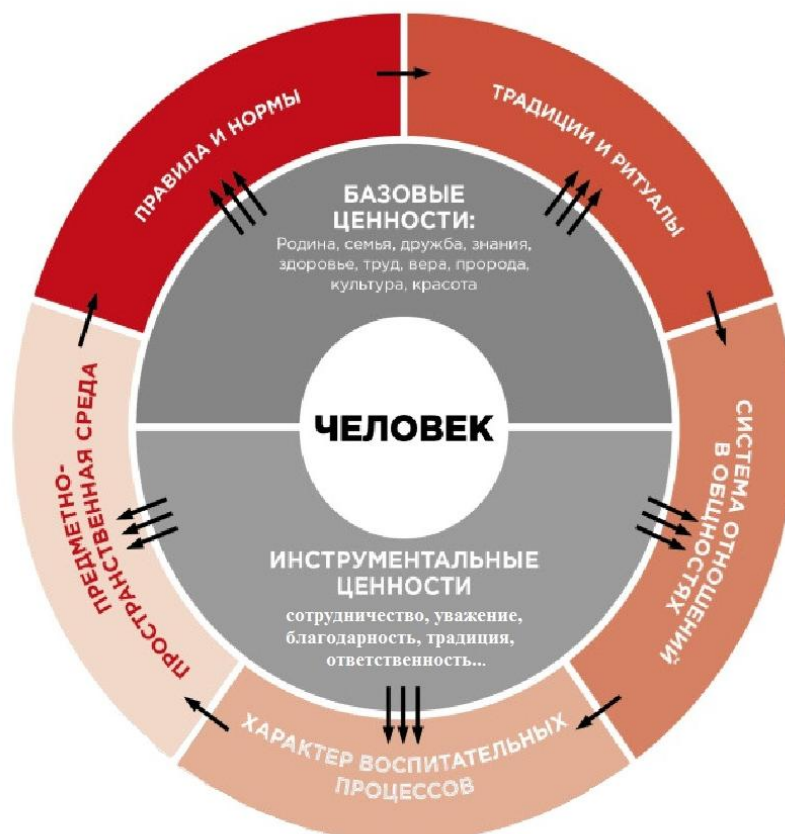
ПРАВИЛА И НОРМЫ

ТРАДИЦИИ И РИТУАЛЫ

БАЗОВЫЕ ЦЕННОСТИ:
Родина, семья, дружба, знания, здоровье, труд, вера, пророда, культура, красота

ЧЕЛОВЕК

СИСТЕМА ОТНОШЕНИЙ В ОБЩНОСТЯХ

ИНСТРУМЕНТАЛЬНЫЕ ЦЕННОСТИ
сотрудничество, уважение, благодарность, традиция, ответственность...

ХАРАКТЕР ВОСПИТАТЕЛЬНЫХ ПРОЦЕССОВ

ПРЕДМЕТНО-ПРОСТРАНСТВЕННАЯ СРЕДА